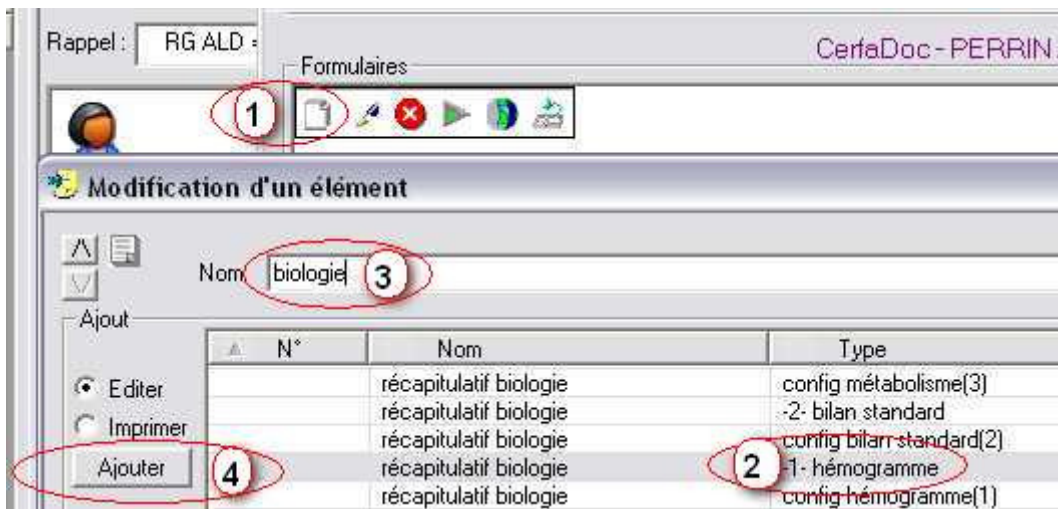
Rappel : RG ALD

CerfaDoc - PERRIN

Formulaires

1

Modification d'un élément

Nom biologie 3

Ajout

Editer

Imprimer

Ajouter 4

| N° | Nom | Type |
|---|---|---|
| | récapitulatif biologie | config métabolisme(3) |
| | récapitulatif biologie | -2- bilan standard |
| | récapitulatif biologie | config bilan standard(2) |
| | récapitulatif biologie | -1- hémogramme |
| | récapitulatif biologie | config hémogramme(1) |

2